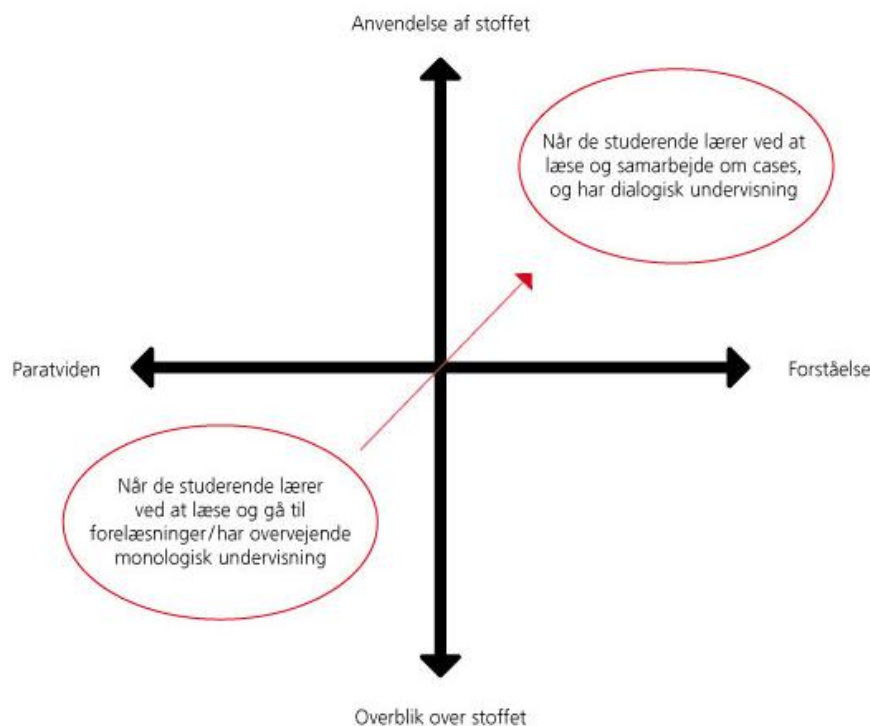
Anvendelse af stoffet

Når de studerende lærer ved at læse og samarbejde om cases, og har dialogisk undervisning

Paratviden

Forståelse

Når de studerende lærer ved at læse og gå til forelæsninger/har overvejende monologisk undervisning

Overblik over stoffet